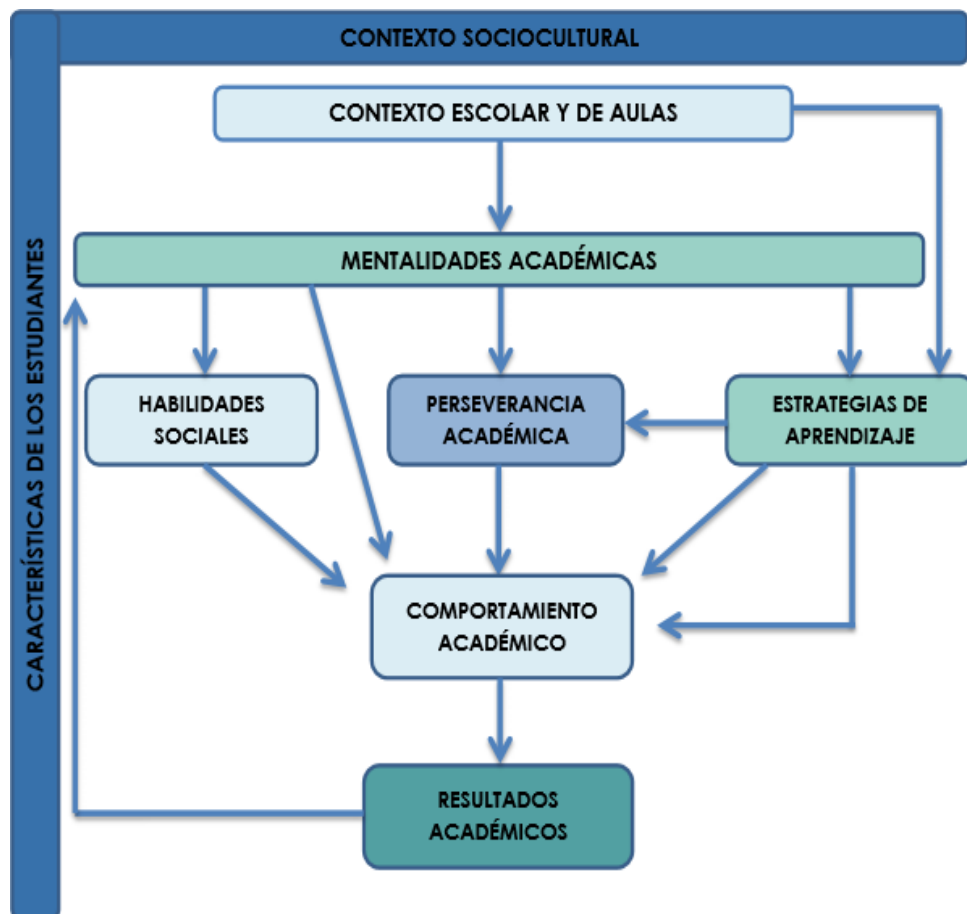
CONTEXTO SOCIOCULTURAL

CARACTERÍSTICAS DE LOS ESTUDIANTES

CONTEXTO ESCOLAR Y DE AULAS

MENTALIDADES ACADÉMICAS

HABILIDADES SOCIALES

PERSEVERANCIA ACADÉMICA

ESTRATEGIAS DE APRENDIZAJE

COMPORTAMIENTO ACADÉMICO

RESULTADOS ACADÉMICOS